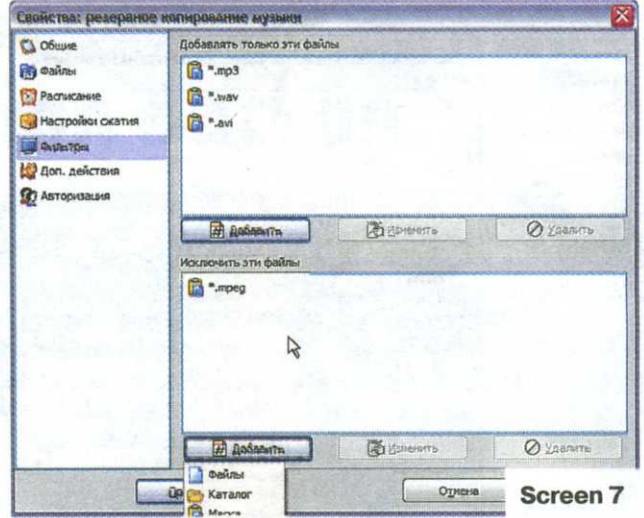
Свойства: резервное копирование музыки

Общие
Файлы
Расписание
Настройки сжатия
Фильтры
Доп. действия
Авторизация

Добавлять только эти файлы
*.mp3
*.wav
*.avi
Добавить
Изменить
Удалить

Исключить эти файлы
*.mpeg
Добавить
Изменить
Удалить

Файлы
Каталог
Маска

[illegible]
Отмена
Screen 7